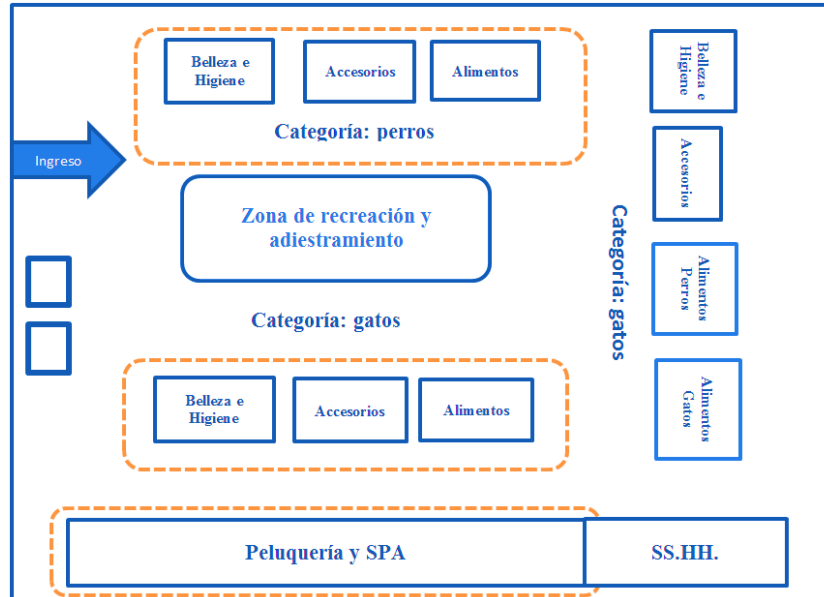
Belleza e Higiene

Accesorios

Alimentos

Categoría: perros

Ingreso

Zona de recreación y adiestramiento

Categoría: gatos

Belleza e Higiene

Accesorios

Alimentos

Belleza e Higiene

Accesorios

Alimentos Perros

Alimentos Gatos

Categoría: gatos

Peluquería y SPA

SS.HH.